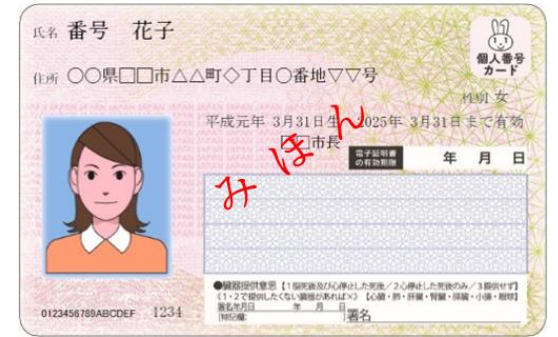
氏名 番号 花子

住所 ○○県□□市△△町◇丁目○番地▽▽号

個人番号カード

性別 女

平成元年 3月31日生 2025年 3月31日まで有効

□□市長

電子証明書の有効期限 年 月 日

みほん

●臓器提供意思【1.脳死後及び心臓が停止した死後のいずれでも 2.心臓が停止した死後のみ 3.提供せず】（1・2で提供したくない臓器があれば×）【心臓・肺・肝臓・腎臓・膵臓・小腸・眼球】

〔特記欄〕 年 月 日 署名

0123456789ABCDEF 1234